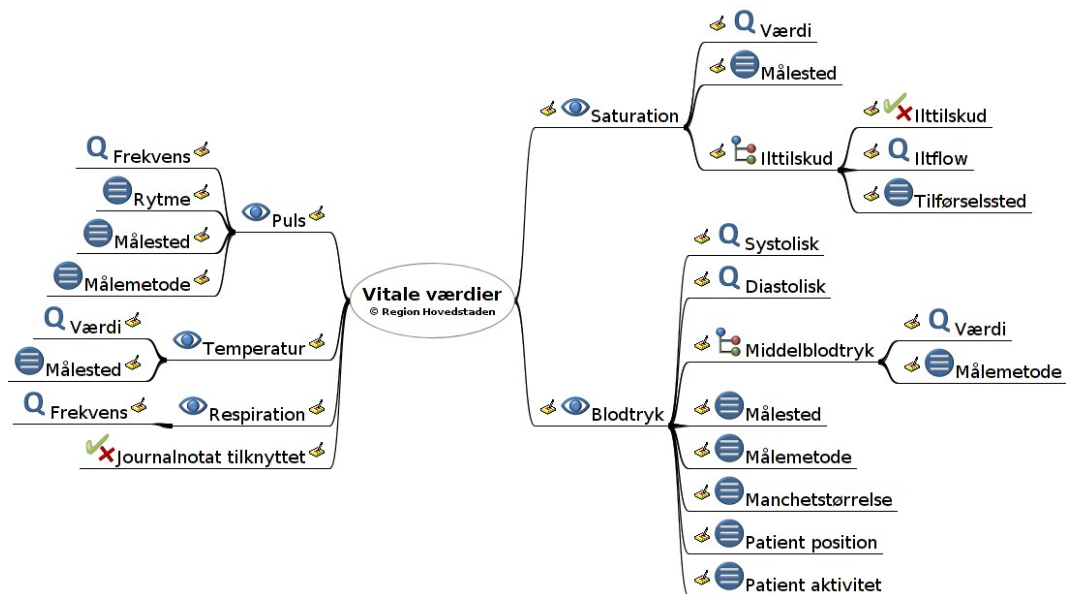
Vitale værdier
© Region Hovedstaden

Puls
Frekvens
Rytme
Målested
Målemetode

Temperatur
Værdi
Målested

Respiration
Frekvens

Journalnotat tilknyttet

Saturation
Værdi
Målested
Ilttilskud
Ilttilskud
Iltflow
Tilførselssted

Blodtryk
Systolisk
Diastolisk
Middelblodtryk
Værdi
Målemetode
Målested
Målemetode
Manchetstørrelse
Patient position
Patient aktivitet